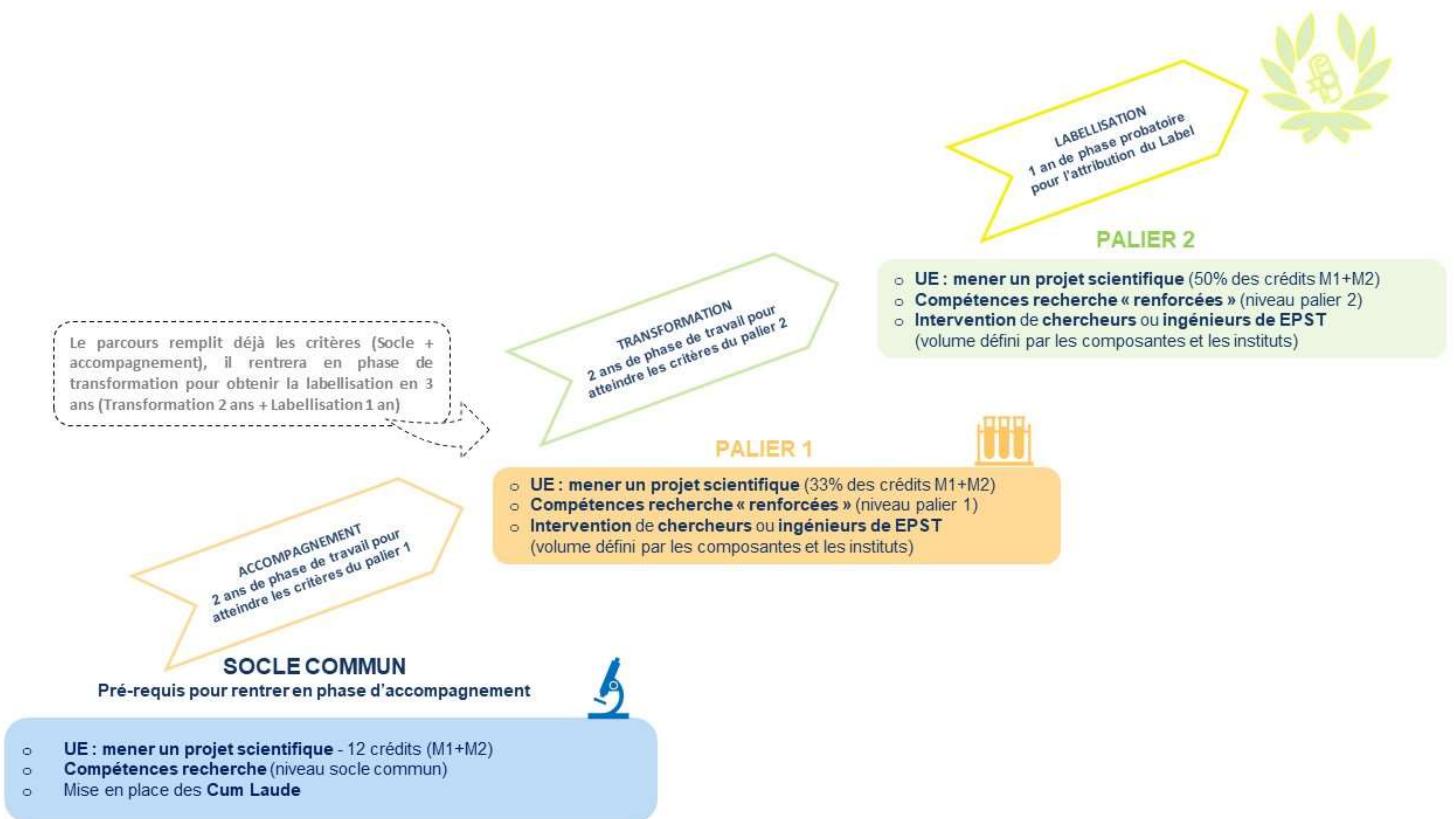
LABELLISATION
1 an de phase probatoire pour l'attribution du Label

PALIER 2

o UE : mener un projet scientifique (50% des crédits M1+M2)
o Compétences recherche « renforcées » (niveau palier 2)
o Intervention de chercheurs ou ingénieurs de EPST (volume défini par les composantes et les instituts)

Le parcours remplit déjà les critères (Socle + accompagnement), il rentrera en phase de transformation pour obtenir la labellisation en 3 ans (Transformation 2 ans + Labellisation 1 an)

TRANSFORMATION
2 ans de phase de travail pour atteindre les critères du palier 2

PALIER 1

o UE : mener un projet scientifique (33% des crédits M1+M2)
o Compétences recherche « renforcées » (niveau palier 1)
o Intervention de chercheurs ou ingénieurs de EPST (volume défini par les composantes et les instituts)

ACCOMPAGNEMENT
2 ans de phase de travail pour atteindre les critères du palier 1

SOCLE COMMUN
Pré-requis pour rentrer en phase d'accompagnement

o UE : mener un projet scientifique - 12 crédits (M1+M2)
o Compétences recherche (niveau socle commun)
o Mise en place des Cum Laude